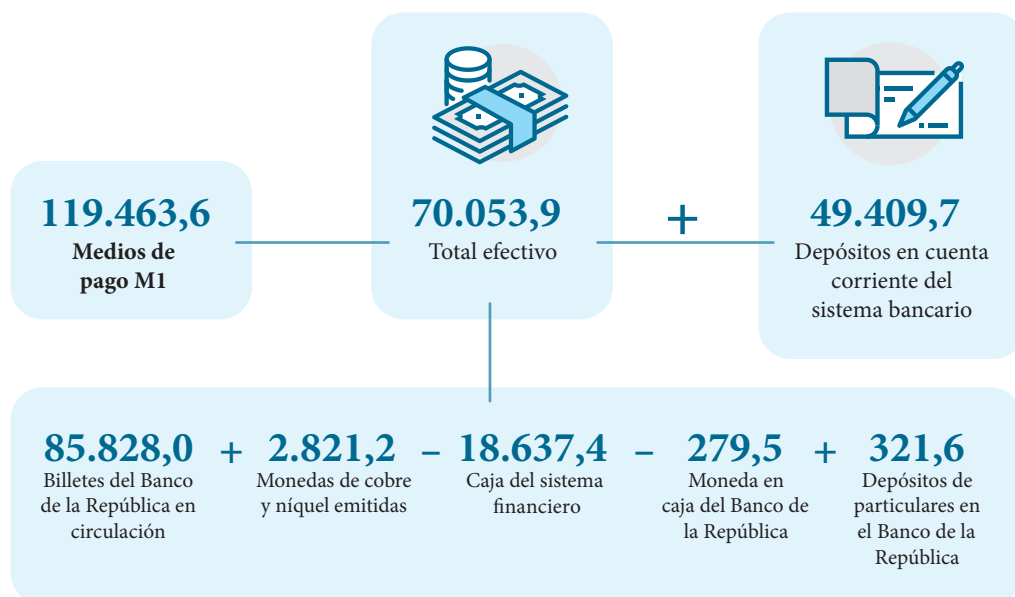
119.463,6
Medios de pago M1

70.053,9
Total efectivo

+

49.409,7
Depósitos en cuenta corriente del sistema bancario

85.828,0
Billetes del Banco de la República en circulación

+

2.821,2
Monedas de cobre y níquel emitidas

–

18.637,4
Caja del sistema financiero

–

279,5
Moneda en caja del Banco de la República

+

321,6
Depósitos de particulares en el Banco de la República